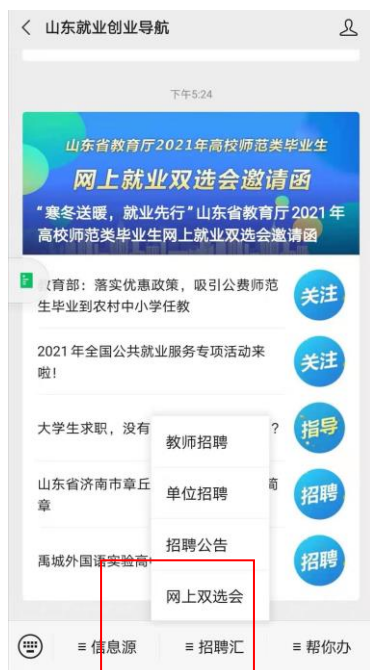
<  山东就业创业导航

下午5:24

山东省教育厅2021年高校师范类毕业生
网上就业双选会邀请函
"寒冬送暖，就业先行"山东省教育厅2021年高校师范类毕业生网上就业双选会邀请函

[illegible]育部：落实优惠政策，吸引公费师范生毕业到农村中小学任教
关注

2021年全国公共就业服务专项活动来啦！
关注

大学生求职，没有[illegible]？
指导

山东省济南市章丘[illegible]简章
招聘

禹城外国语实验高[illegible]
招聘

教师招聘
单位招聘
招聘公告
网上双选会

≡ 信息源
≡ 招聘汇
≡ 帮你办